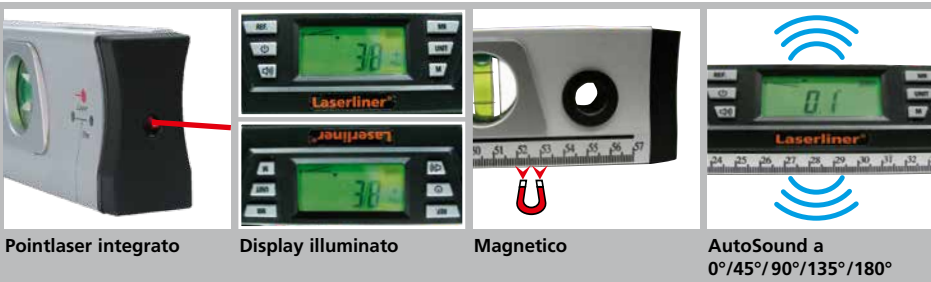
REF
MR
UNIT
M
38
Laserliner
Laserliner
38
MR
UNIT
M
REF
50 51 52 53 54 55 56 57
0.1
Laserliner
24 25 26 27 28 29 30 31 32

Pointlaser integrato

Display illuminato

Magnetico

AutoSound a 0°/45°/90°/135°/180°